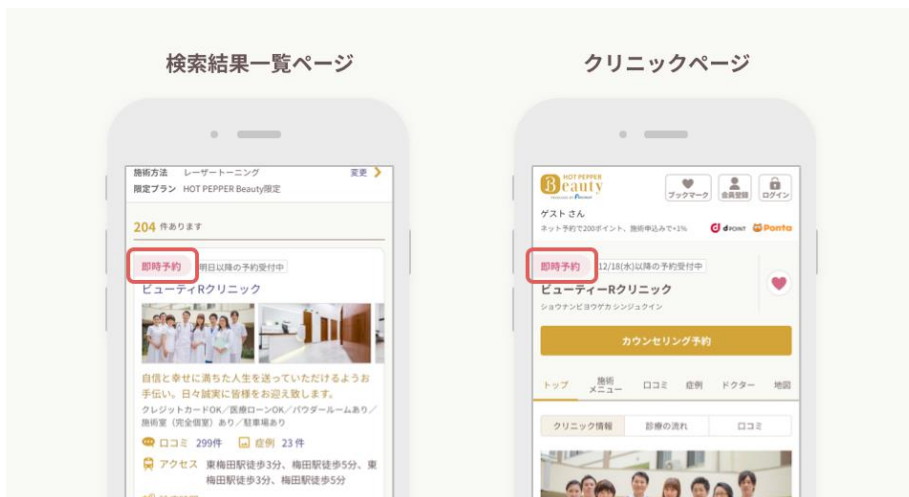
検索結果一覧ページ

施術方法　レーザートーニング　変更
限定プラン　HOT PEPPER Beauty限定

204 件あります

即時予約　明日以降の予約受付中
ビューティRクリニック

自信と幸せに満ちた人生を送っていただけるようお手伝い。日々誠実に皆様をお迎え致します。
クレジットカードOK／医療ローンOK／パウダールームあり／施術室（完全個室）あり／駐車場あり

口コミ 299件　症例 23件

アクセス　東梅田駅徒歩3分、梅田駅徒歩5分、東梅田駅徒歩3分、梅田駅徒歩5分

クリニックページ

HOT PEPPER Beauty
ブックマーク　会員登録　ログイン
ゲスト さん
ネット予約で200ポイント、施術申込みで+1%　d POINT　Ponta

即時予約　12/18(水)以降の予約受付中
ビューティーRクリニック
ショウナンビヨウゲカ シンジュクイン

カウンセリング予約

トップ　施術メニュー　口コミ　症例　ドクター　地図

クリニック情報　診療の流れ　口コミ